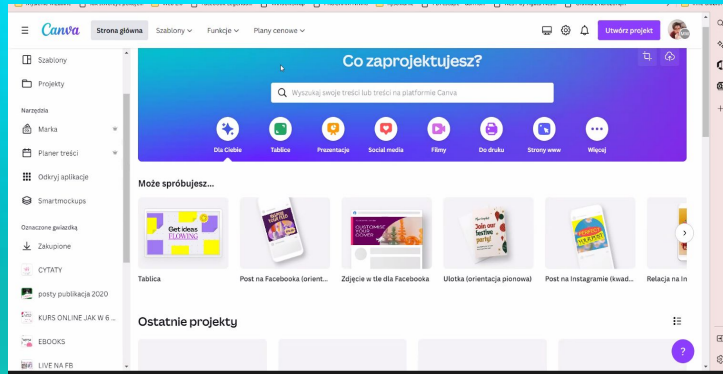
Canva Strona główna Szablony Funkcje Plany cenowe Utwórz projekt

Szablony
Projekty

Narzędzia
Marka
Planer treści
Odkryj aplikacje
Smartmockups

Oznaczone gwiazdką
Zakupione
CYTATY
posty publikacja 2020
KURS ONLINE JAK W 6 ...
EBOOKS
LIVE NA FB

Co zaprojektujesz?

Wyszukaj swoje treści lub treści na platformie Canva

Dla Ciebie Tablice Prezentacje Social media Filmy Do druku Strony www Więcej

Może spróbujesz...

Get ideas FLOWING

Tablica
Post na Facebooku (orient...
Zdjęcie w tle dla Facebooka
Ulotka (orientacja pionowa)
Post na Instagramie (kwad...
Relacja na In...

Ostatnie projekty

?